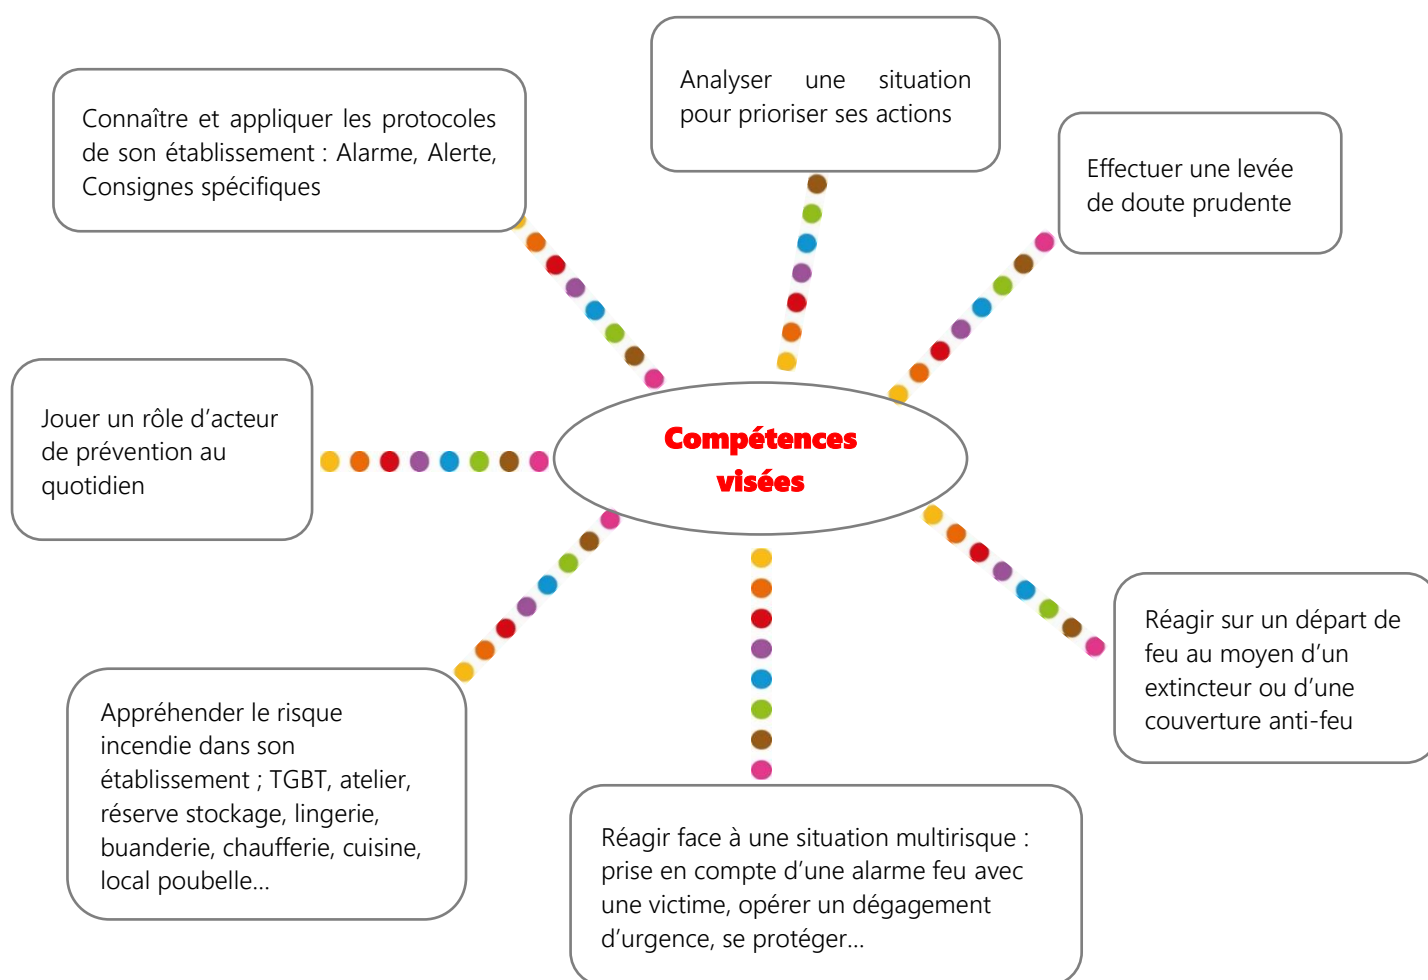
Analyser une situation pour prioriser ses actions

Connaître et appliquer les protocoles de son établissement : Alarme, Alerte, Consignes spécifiques

Effectuer une levée de doute prudente

Jouer un rôle d'acteur de prévention au quotidien

Compétences visées

Réagir sur un départ de feu au moyen d'un extincteur ou d'une couverture anti-feu

Appréhender le risque incendie dans son établissement ; TGBT, atelier, réserve stockage, lingerie, buanderie, chaufferie, cuisine, local poubelle…

Réagir face à une situation multirisque : prise en compte d'une alarme feu avec une victime, opérer un dégagement d'urgence, se protéger…